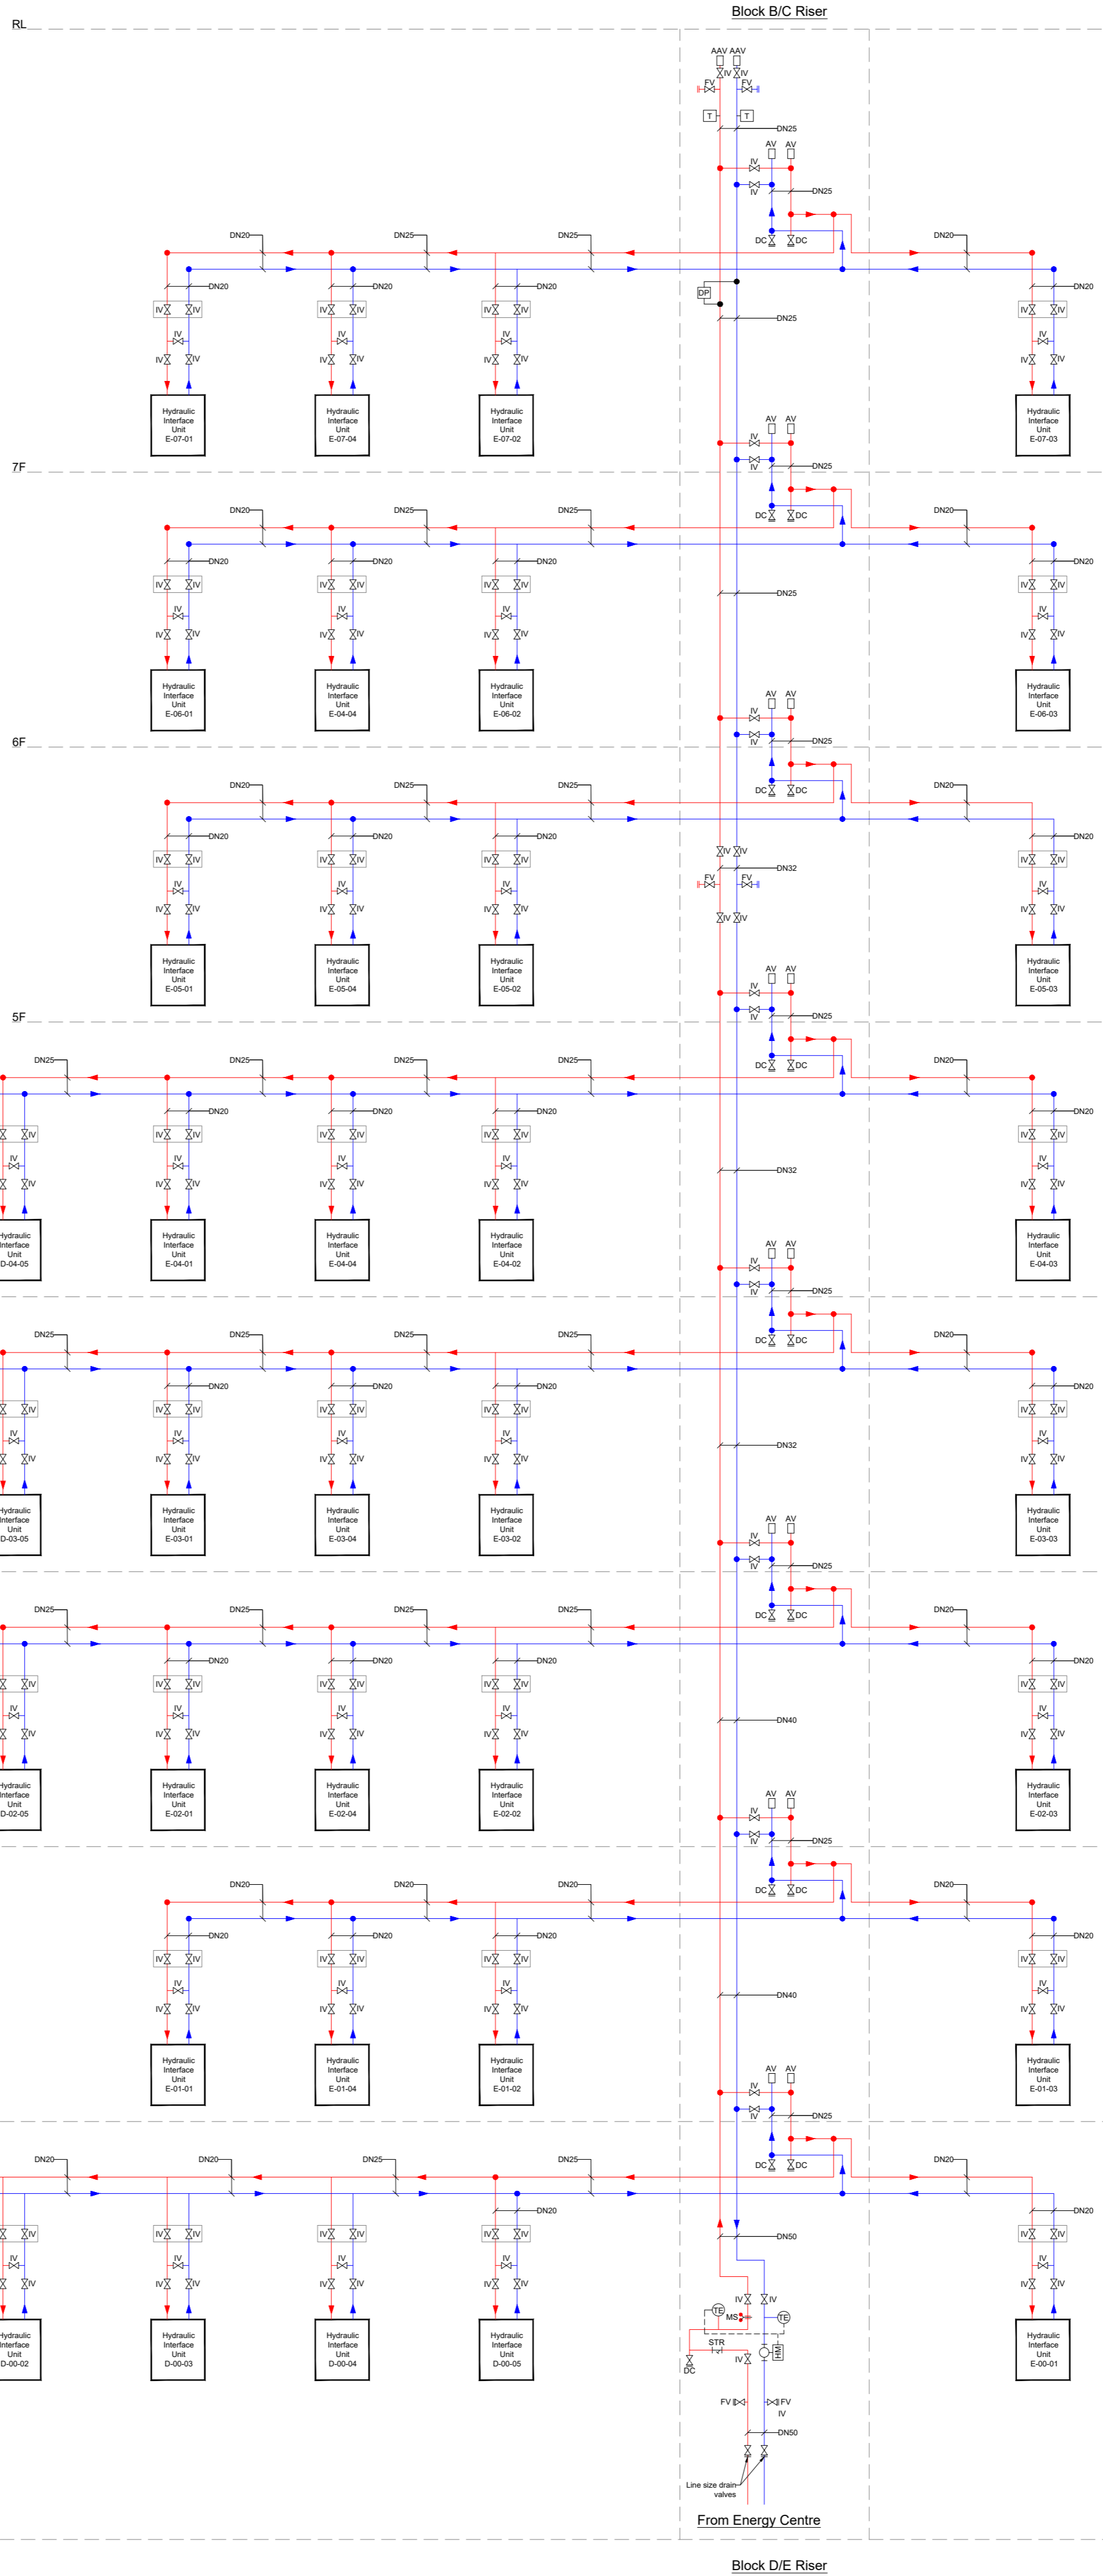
RL

Block B/C Riser

AAV AAV
IV IV
FV FV
T T
DN25
AV AV
IV
IV
DN25
DC DC

DN20 DN25 DN25 DN20
DN20 DN20 DN20 DN20
DP
DN25
IV IV IV IV IV IV IV IV
IV IV IV IV
IV IV IV IV IV IV IV IV

Hydraulic Interface Unit E-07-01
Hydraulic Interface Unit E-07-04
Hydraulic Interface Unit E-07-02
Hydraulic Interface Unit E-07-03

7F

AV AV
IV
IV
DN25
DC DC
DN20 DN25 DN25 DN20
DN20 DN20 DN20 DN20
DN25

Hydraulic Interface Unit E-06-01
Hydraulic Interface Unit E-04-04
Hydraulic Interface Unit E-06-02
Hydraulic Interface Unit E-06-03

6F

AV AV
IV
IV
DN25
DC DC
DN20 DN25 DN25 DN20
DN20 DN20 DN20 DN20
IV IV
FV FV
DN32
IV IV

Hydraulic Interface Unit E-05-01
Hydraulic Interface Unit E-05-04
Hydraulic Interface Unit E-05-02
Hydraulic Interface Unit E-05-03

5F

AV AV
IV
IV
DN25
DC DC
DN25 DN20 DN25 DN25 DN20
DN20 DN20 DN20 DN20
DN32

Hydraulic Interface Unit D-04-05
Hydraulic Interface Unit E-04-01
Hydraulic Interface Unit E-04-04
Hydraulic Interface Unit E-04-02
Hydraulic Interface Unit E-04-03

AV AV
IV
IV
DN25
DC DC
DN25 DN25 DN25 DN25 DN20
DN20 DN20 DN20 DN20
DN32

Hydraulic Interface Unit D-03-05
Hydraulic Interface Unit E-03-01
Hydraulic Interface Unit E-03-04
Hydraulic Interface Unit E-03-02
Hydraulic Interface Unit E-03-03

AV AV
IV
IV
DN25
DC DC
DN25 DN25 DN25 DN25 DN20
DN20 DN20 DN20 DN20
DN40

Hydraulic Interface Unit D-02-05
Hydraulic Interface Unit E-02-01
Hydraulic Interface Unit E-02-04
Hydraulic Interface Unit E-02-02
Hydraulic Interface Unit E-02-03

AV AV
IV
IV
DN25
DC DC
DN20 DN20 DN20 DN20
DN20 DN20 DN20 DN20
DN40

Hydraulic Interface Unit E-01-01
Hydraulic Interface Unit E-01-04
Hydraulic Interface Unit E-01-02
Hydraulic Interface Unit E-01-03

AV AV
IV
IV
DN25
DC DC
DN20 DN20 DN25 DN25 DN20
DN20 DN20
DN50
IV IV
TE MS TE
STR
DC
IV
HM
FV FV
IV
DN50
Line size drain valves

Hydraulic Interface Unit D-00-02
Hydraulic Interface Unit D-00-03
Hydraulic Interface Unit D-00-04
Hydraulic Interface Unit D-00-05
Hydraulic Interface Unit E-00-01

From Energy Centre

Block D/E Riser